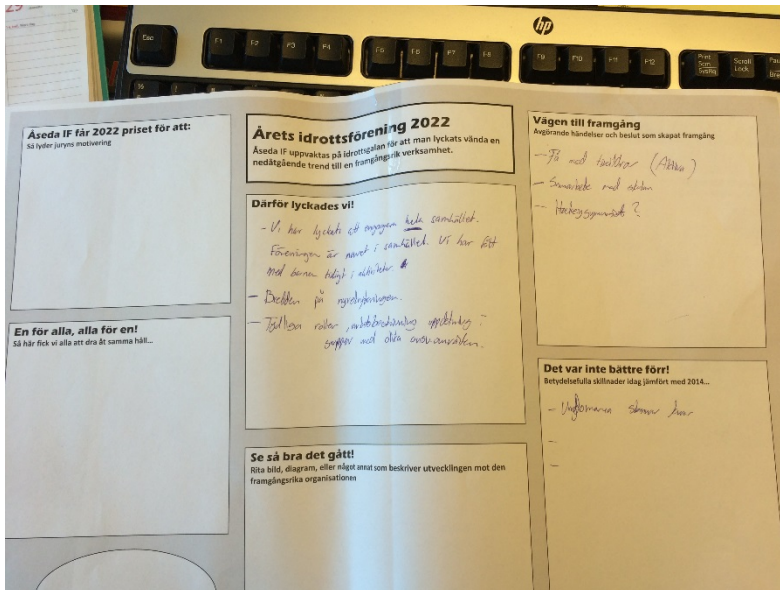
Esc F1 F2 F3 F4 F5 F6 F7 F8 F9 F10 F11 F12 Print Scrn SysRq Scroll Lock Pause Break

hp

Åseda IF får 2022 priset för att:
Så lyder juryns motivering

En för alla, alla för en!
Så här fick vi alla att dra åt samma håll...

Årets idrottsförening 2022
Åseda IF uppvaktas på idrottsgalan för att man lyckats vända en nedåtgående trend till en framgångsrik verksamhet.

Därför lyckades vi!
- Vi har lyckats att engagera hela samhället. Föreningen är navet i samhället. Vi har fått med barnen tidigt i aktiviteter
- Bredden på ungdomsföreningen.
- Tydliga roller, medlemsbehandling uppläggning: grupper med olika ansvarsområden.

Se så bra det gått!
Rita bild, diagram, eller något annat som beskriver utvecklingen mot den framgångsrika organisationen

Vägen till framgång
Avgörande händelser och beslut som skapat framgång
- Få med tanklöst (Aktiva)
- Samarbete med skolan
- Hockeygymnasium?

Det var inte bättre förr!
Betydelsefulla skillnader idag jämfört med 2014...
- Uniformerna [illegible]
-
-